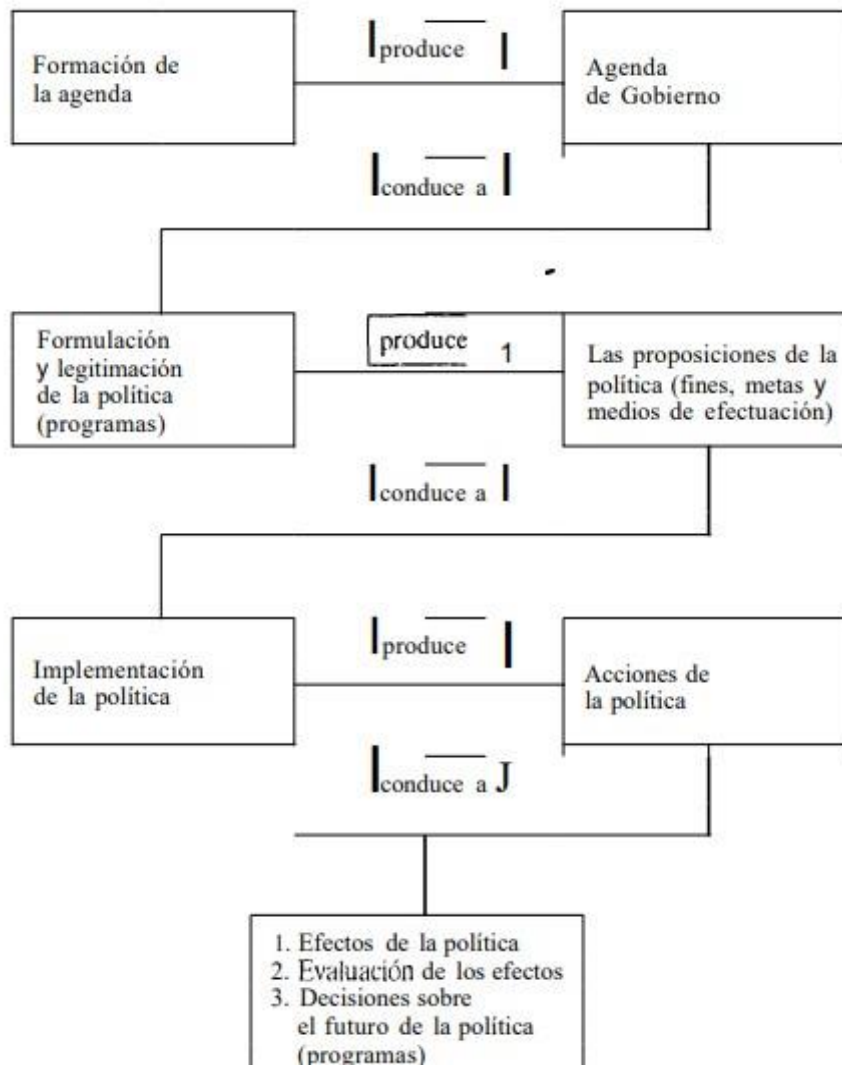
Formación de la agenda

produce

Agenda de Gobierno

conduce a

Formulación y legitimación de la política (programas)

produce

Las proposiciones de la política (fines, metas y medios de efectuación)

conduce a

Implementación de la política

produce

Acciones de la política

conduce a

1. Efectos de la política
2. Evaluación de los efectos
3. Decisiones sobre el futuro de la política (programas)